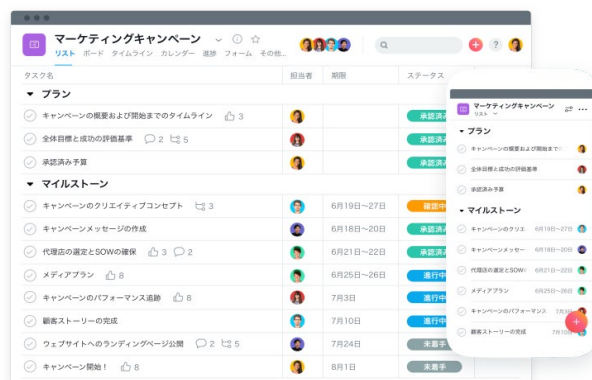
マーケティングキャンペーン
リスト ボード タイムライン カレンダー 進捗 フォーム その他...

| タスク名 | 担当者 | 期限 | ステータス |
|---|---|---|---|
| ▼ プラン | | | |
| キャンペーンの概要および開始までのタイムライン 3 | | | 承認済み |
| 全体目標と成功の評価基準 2 5 | | | 承認済み |
| 承認済み予算 | | | 承認済み |
| ▼ マイルストーン | | | |
| キャンペーンのクリエイティブコンセプト 3 | | 6月19日～27日 | 確認中 |
| キャンペーンメッセージの作成 | | 6月18日～20日 | 承認済み |
| 代理店の選定とSOWの確保 3 2 | | 6月21日～22日 | 承認済み |
| メディアプラン 8 | | 6月25日～26日 | 進行中 |
| キャンペーンのパフォーマンス追跡 8 | | 7月3日 | 進行中 |
| 顧客ストーリーの完成 | | 7月10日 | 進行中 |
| ウェブサイトへのランディングページ公開 2 5 | | 7月24日 | 未着手 |
| キャンペーン開始！ 8 | | 7月31日 | 未着手 |

マーケティングキャンペーン
リスト
▼ プラン
キャンペーンの概要および開始まで
全体目標と成功の評価基準
承認済み予算
▼ マイルストーン
キャンペーンのクリエ... 6月19日～27日
キャンペーンメッセー... 6月18日～20日
代理店の選定とSOW... 6月21日～22日
メディアプラン 6月25日～26日
キャンペーンのパフォーマンス... 7月3日
顧客ストーリーの完成 7月10日